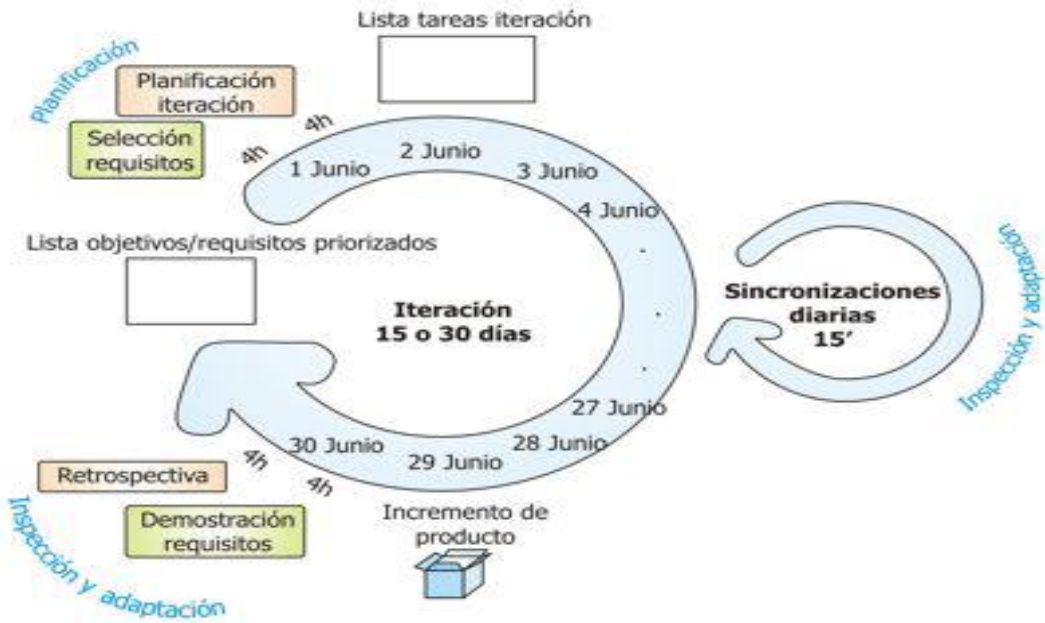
Lista tareas iteración

Planificación

Planificación iteración

Selección requisitos

4h

4h

1 Junio

2 Junio

3 Junio

4 Junio

Lista objetivos/requisitos priorizados

Iteración
15 o 30 días

Sincronizaciones diarias
15'

Inspección y adaptación

27 Junio

28 Junio

29 Junio

30 Junio

4h

4h

Retrospectiva

Demostración requisitos

Incremento de producto

Inspección y adaptación